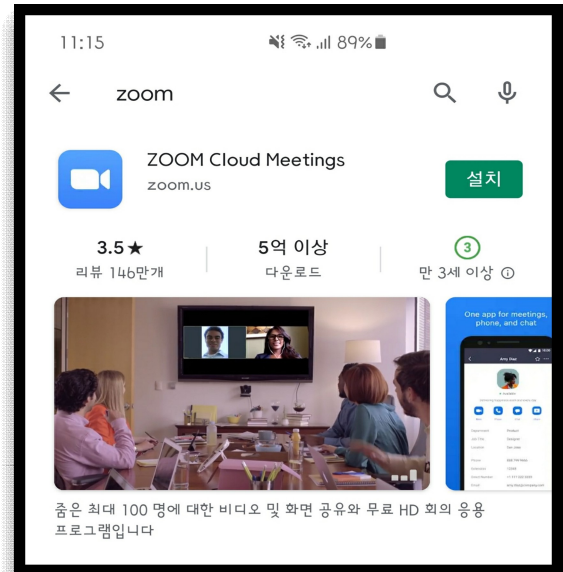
11:15 89%

zoom

ZOOM Cloud Meetings
zoom.us

설치

3.5★
리뷰 146만개

5억 이상
다운로드

3
만 3세 이상 ⓘ

One app for meetings, phone, and chat

Amy Diaz

줌은 최대 100 명에 대한 비디오 및 화면 공유와 무료 HD 회의 응용 프로그램입니다